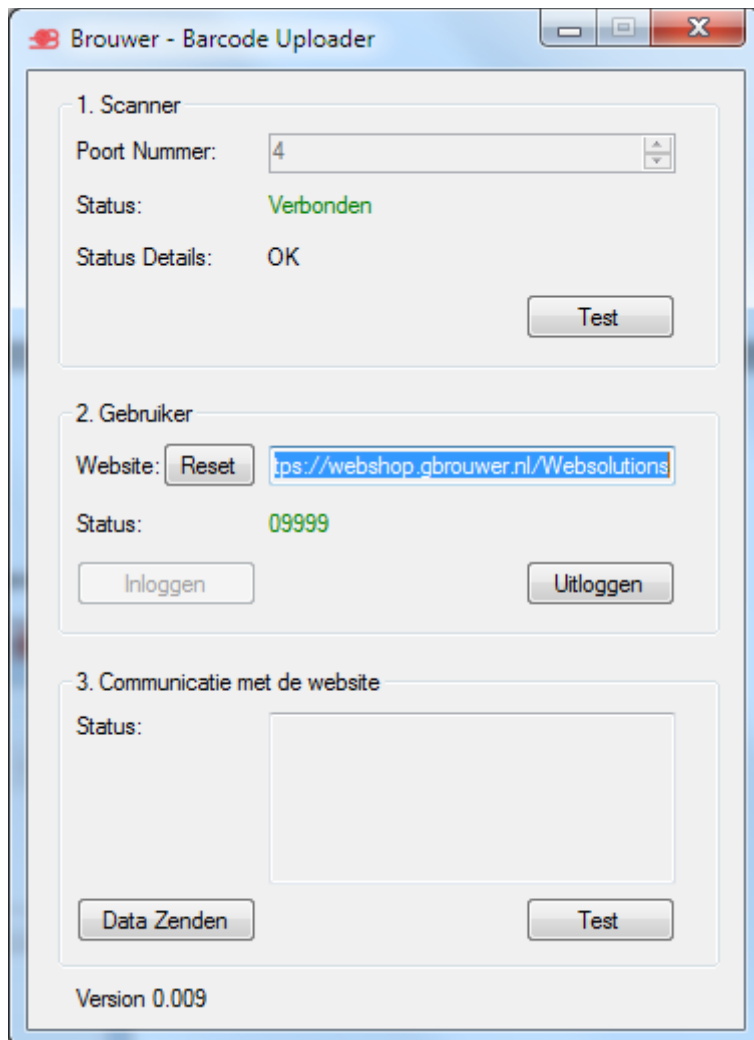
Brouwer - Barcode Uploader

1. Scanner

Poort Nummer: 4

Status: Verbonden

Status Details: OK

Test

2. Gebruiker

Website: Reset tps://webshop.gbrouwer.nl/Websolutions

Status: 09999

Inloggen

Uitloggen

3. Communicatie met de website

Status:

Data Zenden

Test

Version 0.009